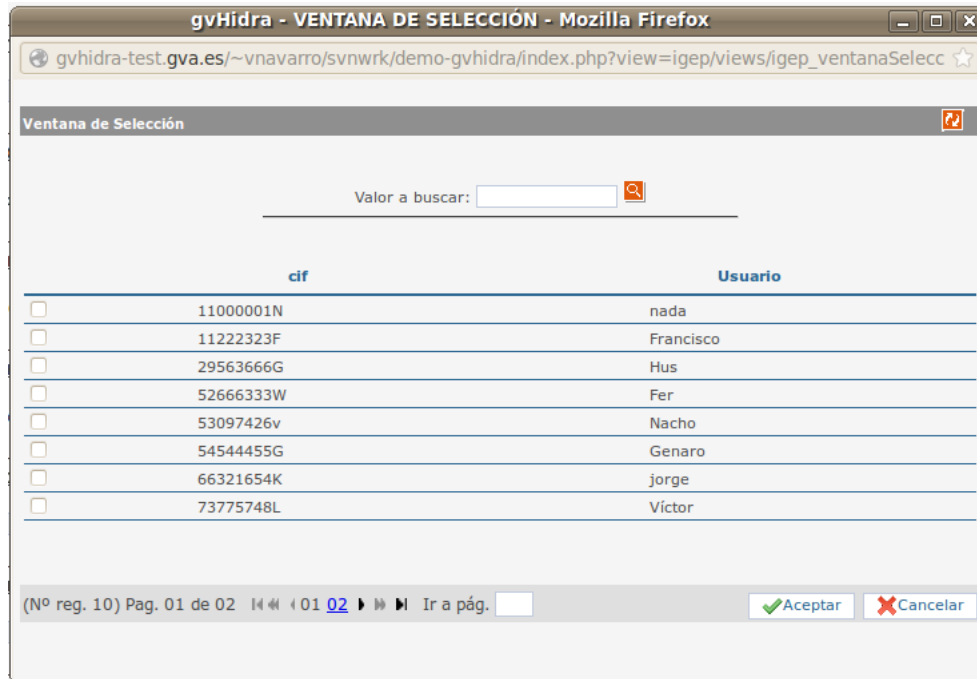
gvHidra - VENTANA DE SELECCIÓN - Mozilla Firefox

gvhidra-test.gva.es/~vnavarro/svnwrk/demo-gvhidra/index.php?view=igep/views/igep_ventanaSelecc

Ventana de Selección

Valor a buscar:

| | cif | Usuario |
|---|---|---|
| | 11000001N | nada |
| | 11222323F | Francisco |
| | 29563666G | Hus |
| | 52666333W | Fer |
| | 53097426v | Nacho |
| | 54544455G | Genaro |
| | 66321654K | jorge |
| | 73775748L | Víctor |

(Nº reg. 10) Pag. 01 de 02 01 02 Ir a pág.

Aceptar Cancelar